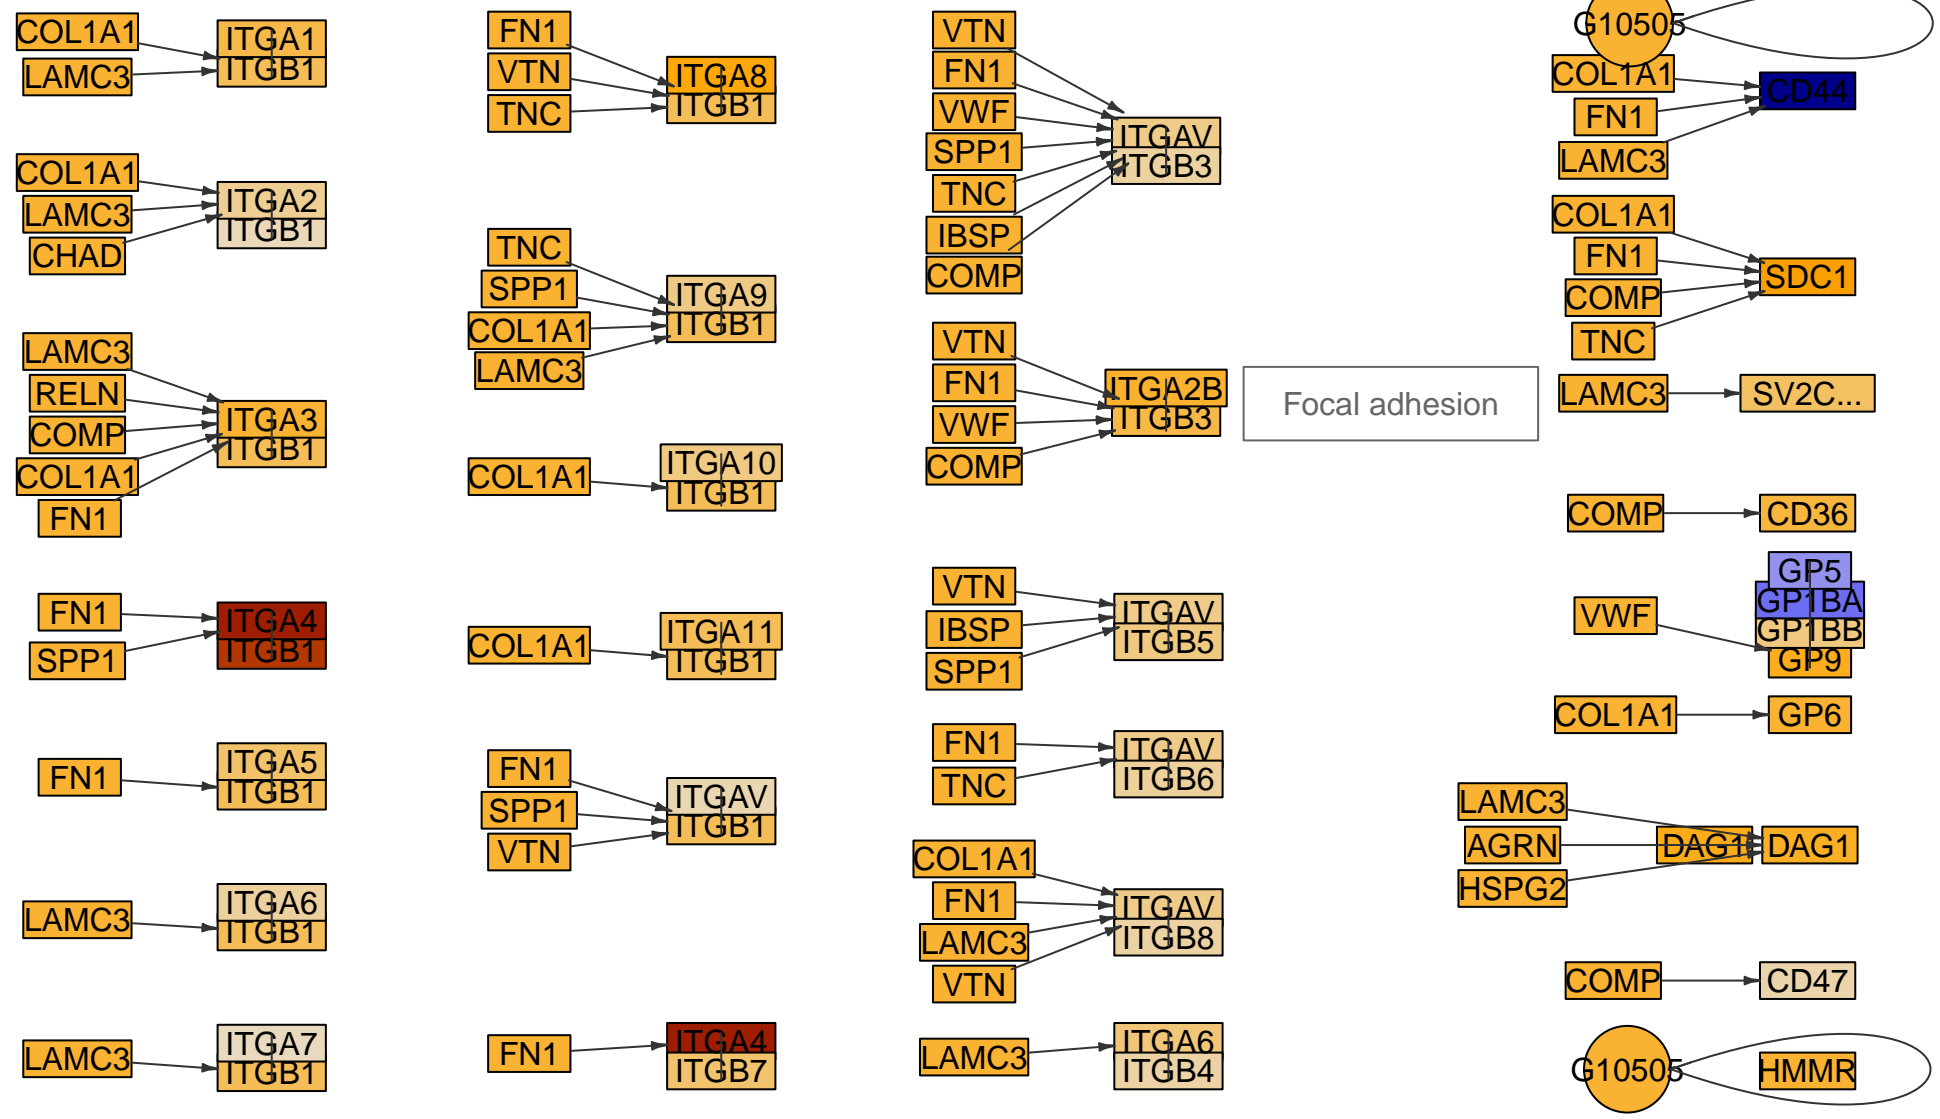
COL1A1
LAMC3
ITGA1
ITGB1

FN1
VTN
TNC
ITGA8
ITGB1

VTN
FN1
VWF
SPP1
TNC
IBSP
COMP
ITGAV
ITGB3

G10505
COL1A1
FN1
LAMC3
CD44

COL1A1
LAMC3
CHAD
ITGA2
ITGB1

TNC
SPP1
COL1A1
LAMC3
ITGA9
ITGB1

COL1A1
FN1
COMP
TNC
SDC1

VTN
FN1
VWF
COMP
ITGA2B
ITGB3

Focal adhesion

LAMC3
SV2C...

LAMC3
RELN
COMP
COL1A1
FN1
ITGA3
ITGB1

COL1A1
ITGA10
ITGB1

COMP
CD36

FN1
SPP1
ITGA4
ITGB1

COL1A1
ITGA11
ITGB1

VTN
IBSP
SPP1
ITGAV
ITGB5

VWF
GP5
GP1BA
GP1BB
GP9

COL1A1
GP6

FN1
ITGA5
ITGB1

FN1
SPP1
VTN
ITGAV
ITGB1

FN1
TNC
ITGAV
ITGB6

LAMC3
AGRN
HSPG2
DAG1
DAG1

COL1A1
FN1
LAMC3
VTN
ITGAV
ITGB8

LAMC3
ITGA6
ITGB1

COMP
CD47

LAMC3
ITGA7
ITGB1

FN1
ITGA4
ITGB7

LAMC3
ITGA6
ITGB4

G10505
HMMR